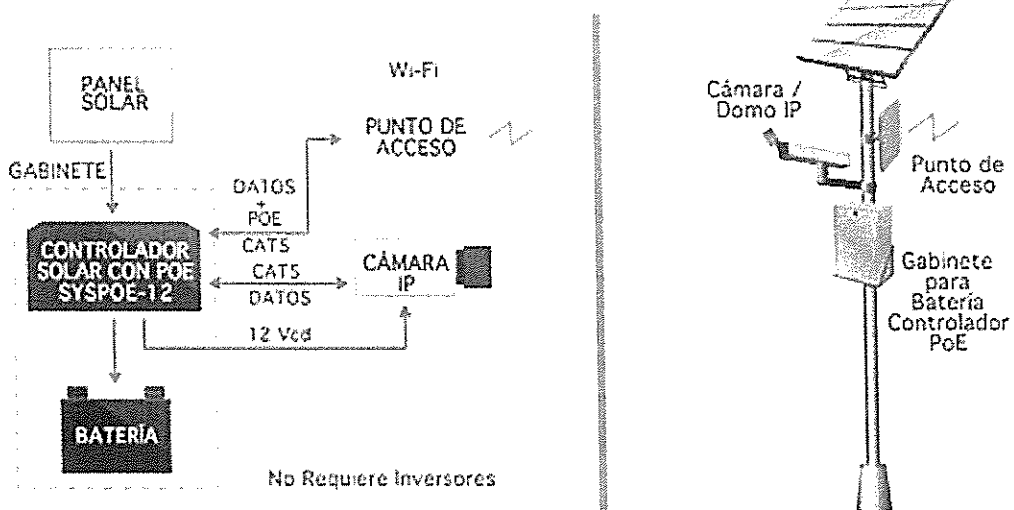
PANEL SOLAR

Wi-Fi

PUNTO DE ACCESO

GABINETE

DATOS + POE CAT5

CONTROLADOR SOLAR CON POE SYSPOE-12

CAT5 DATOS

CÁMARA IP

12 Vcd

BATERÍA

No Requiere Inversores

Cámara / Domo IP

Punto de Acceso

Gabinete para Batería Controlador PoE